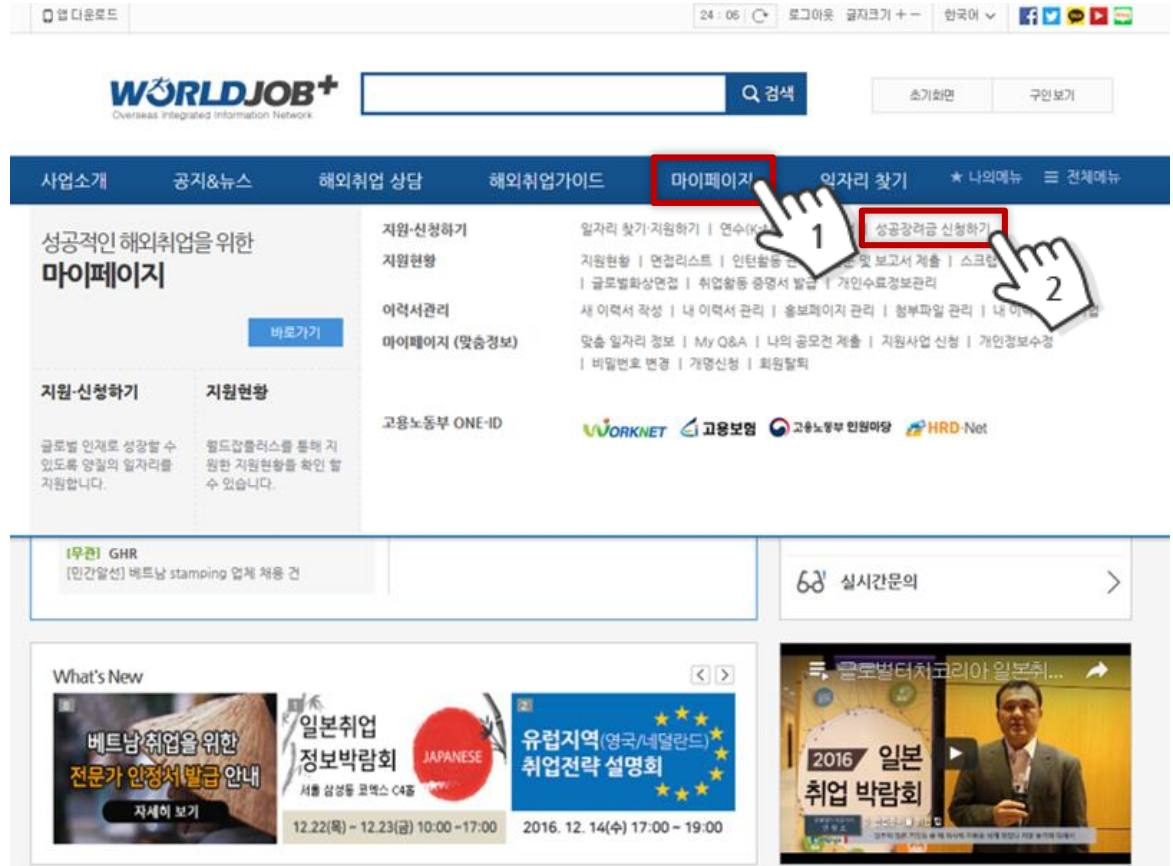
앱다운로드 24 : 06 로그아웃 글자크기 + − 한국어

WORLDJOB+
Overseas Integrated Information Network

검색

초기화면 구인보기

사업소개 공지&뉴스 해외취업 상담 해외취업가이드 마이페이지 일자리 찾기 ★ 나의메뉴 ☰ 전체메뉴

1

2

성공적인 해외취업을 위한
마이페이지

바로가기

지원·신청하기
글로벌 인재로 성장할 수 있도록 양질의 일자리를 지원합니다.

지원현황
월드잡플러스를 통해 지원한 지원현황을 확인 할 수 있습니다.

지원·신청하기
일자리 찾기·지원하기 | 연수(K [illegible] 성공장려금 신청하기

지원현황
지원현황 | 면접리스트 | 인턴활동 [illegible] 및 보고서 제출 | 스크랩 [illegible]
| 글로벌화상면접 | 취업활동 증명서 발급 | 개인수료정보관리

이력서관리
새 이력서 작성 | 내 이력서 관리 | 홍보페이지 관리 | 첨부파일 관리 | 내 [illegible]

마이페이지 (맞춤정보)
맞춤 일자리 정보 | My Q&A | 나의 공모전 제출 | 지원사업 신청 | 개인정보수정
| 비밀번호 변경 | 개명신청 | 회원탈퇴

고용노동부 ONE-ID
WORKNET 고용보험 고용노동부 민원마당 HRD-Net

[무관] GHR
[민간알선] 베트남 stamping 업체 채용 건

실시간문의

What's New

베트남 취업을 위한 전문가 인정서 발급 안내
자세히 보기

일본취업 정보박람회
JAPANESE
서울 삼성동 코엑스 C4홀
12.22(목) ~ 12.23(금) 10:00 ~17:00

유럽지역(영국/네덜란드) 취업전략 설명회
2016. 12. 14(수) 17:00 ~ 19:00

글로벌터치코리아 일본취...
2016 일본 취업 박람회